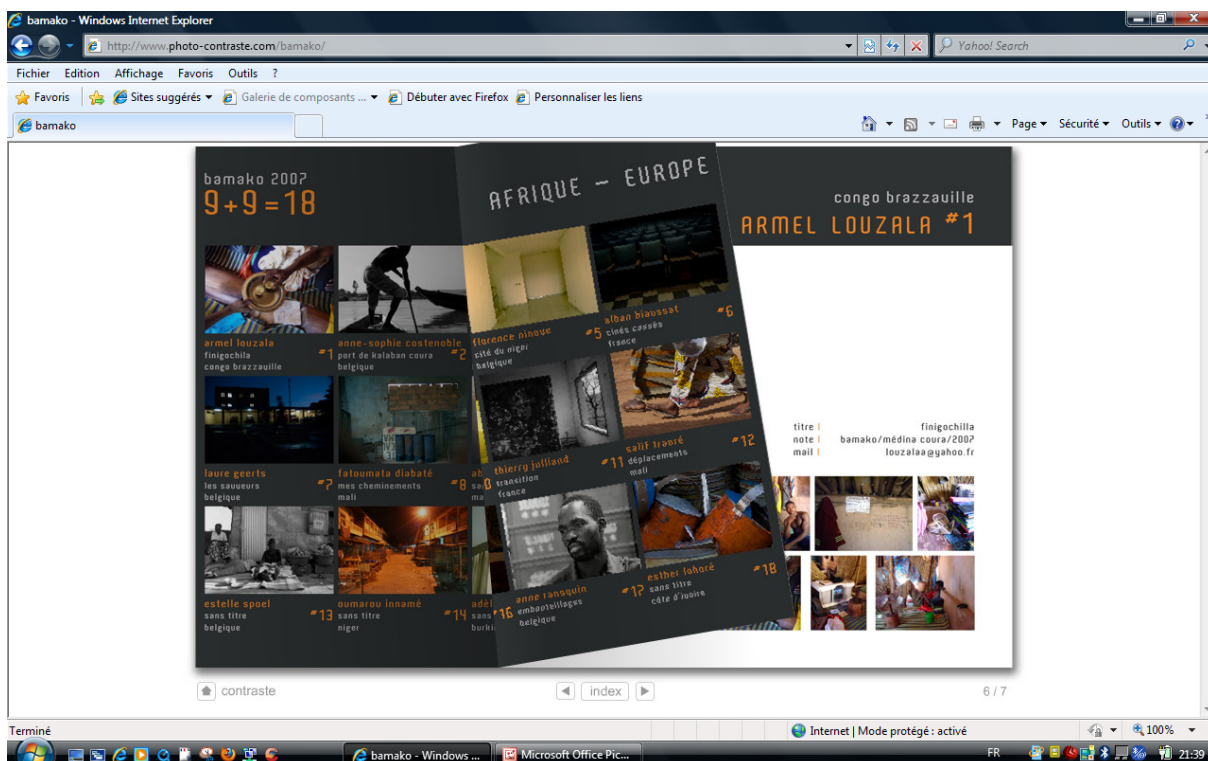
bamako - Windows Internet Explorer

http://www.photo-contraste.com/bamako/

Yahoo! Search

Fichier Edition Affichage Favoris Outils ?

Favoris | Sites suggérés ▾ Galerie de composants ... ▾ Débuter avec Firefox Personnaliser les liens

bamako

Page ▾ Sécurité ▾ Outils ▾

bamako 2007
9+9=18

armel louzala #1
finigochila
congo brazzaville

anne-sophie costenoble #2
port de kalaban coura
belgique

laure geerts #7
les sauveurs
belgique

fatoumata diabaté #8
mes cheminements
mali

ab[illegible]
sa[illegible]
ma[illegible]

estelle spoel #13
sans titre
belgique

oumarou innamé #14
sans titre
niger

adé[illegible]
sans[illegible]
burki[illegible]

AFRIQUE - EUROPE

florence ninove #5
cité du niger
belgique

alban biaussat #6
cinés cassés
france

thierry julliand #11
transition
france

salif traoré #12
déplacements
mali

anne ransquin #16
embouteillages
belgique

esther lohoré #17
sans titre
côte d'ivoire

#18

congo brazzaville
ARMEL LOUZALA #1

titre | finigochilla
note | bamako/médina coura/2007
mail | louzalaa@yahoo.fr

contraste

index

6 / 7

Terminé

Internet | Mode protégé : activé

100%

bamako - Windows ...

Microsoft Office Pic...

FR

21:39